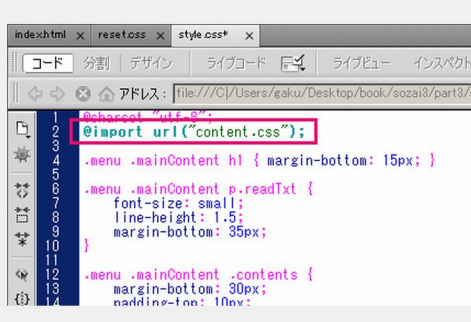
index.html × reset.css × style.css* ×

コード 分割 デザイン ライブコード ライブビュー インスペクト

アドレス： file:///C|/Users/gaku/Desktop/book/sozai3/part3/

1 @charset "utf-8";
2 @import url("content.css");
3
4 .menu .mainContent h1 { margin-bottom: 15px; }
5
6 .menu .mainContent p.readTxt {
7 font-size: small;
8 line-height: 1.5;
9 margin-bottom: 35px;
10 }
11
12 .menu .mainContent .contents {
13 margin-bottom: 30px;
14 padding-top: 10px;